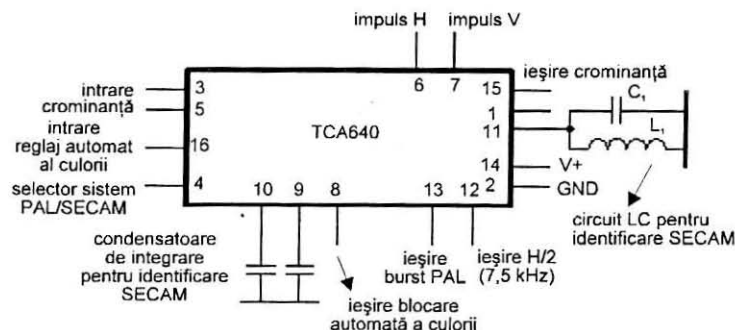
impuls H
impuls V

intrare crominanţă
3
5

intrare reglaj automat al culorii
16

selector sistem PAL/SECAM
4

6
7

TCA640

15
1
11
14
2

ieşire crominanţă

$C_1$
$L_1$

V+
GND

10
9
8
13
12

condensatoare de integrare pentru identificare SECAM

ieşire blocare automată a culorii

ieşire burst PAL

ieşire H/2 (7,5 kHz)

circuit LC pentru identificare SECAM